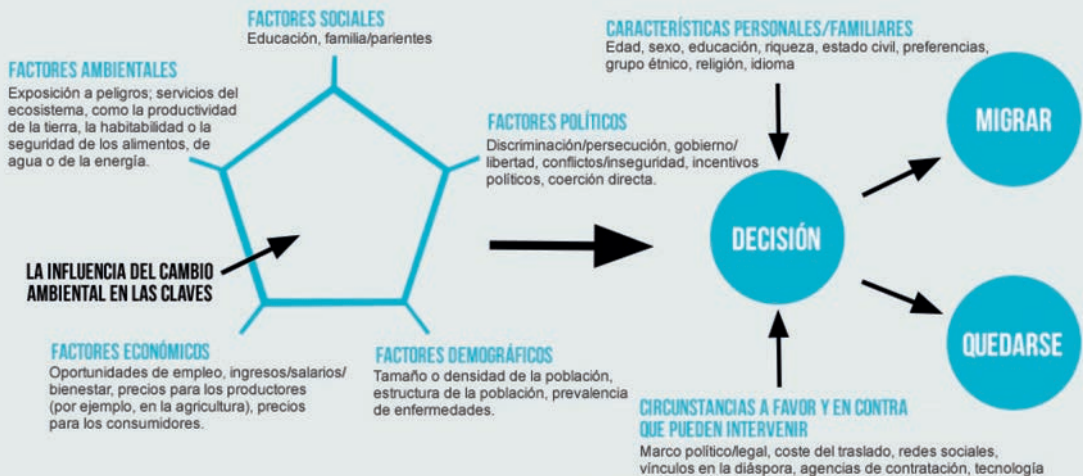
FACTORES SOCIALES
Educación, familia/parientes

FACTORES AMBIENTALES
Exposición a peligros; servicios del ecosistema, como la productividad de la tierra, la habitabilidad o la seguridad de los alimentos, de agua o de la energía.

FACTORES POLÍTICOS
Discriminación/persecución, gobierno/ libertad, conflictos/inseguridad, incentivos políticos, coerción directa.

LA INFLUENCIA DEL CAMBIO AMBIENTAL EN LAS CLAVES

FACTORES ECONÓMICOS
Oportunidades de empleo, ingresos/salarios/ bienestar, precios para los productores (por ejemplo, en la agricultura), precios para los consumidores.

FACTORES DEMOGRÁFICOS
Tamaño o densidad de la población, estructura de la población, prevalencia de enfermedades.

CARACTERÍSTICAS PERSONALES/FAMILIARES
Edad, sexo, educación, riqueza, estado civil, preferencias, grupo étnico, religión, idioma

DECISIÓN

MIGRAR

QUEDARSE

CIRCUNSTANCIAS A FAVOR Y EN CONTRA QUE PUEDEN INTERVENIR
Marco político/legal, coste del traslado, redes sociales, vínculos en la diáspora, agencias de contratación, tecnología